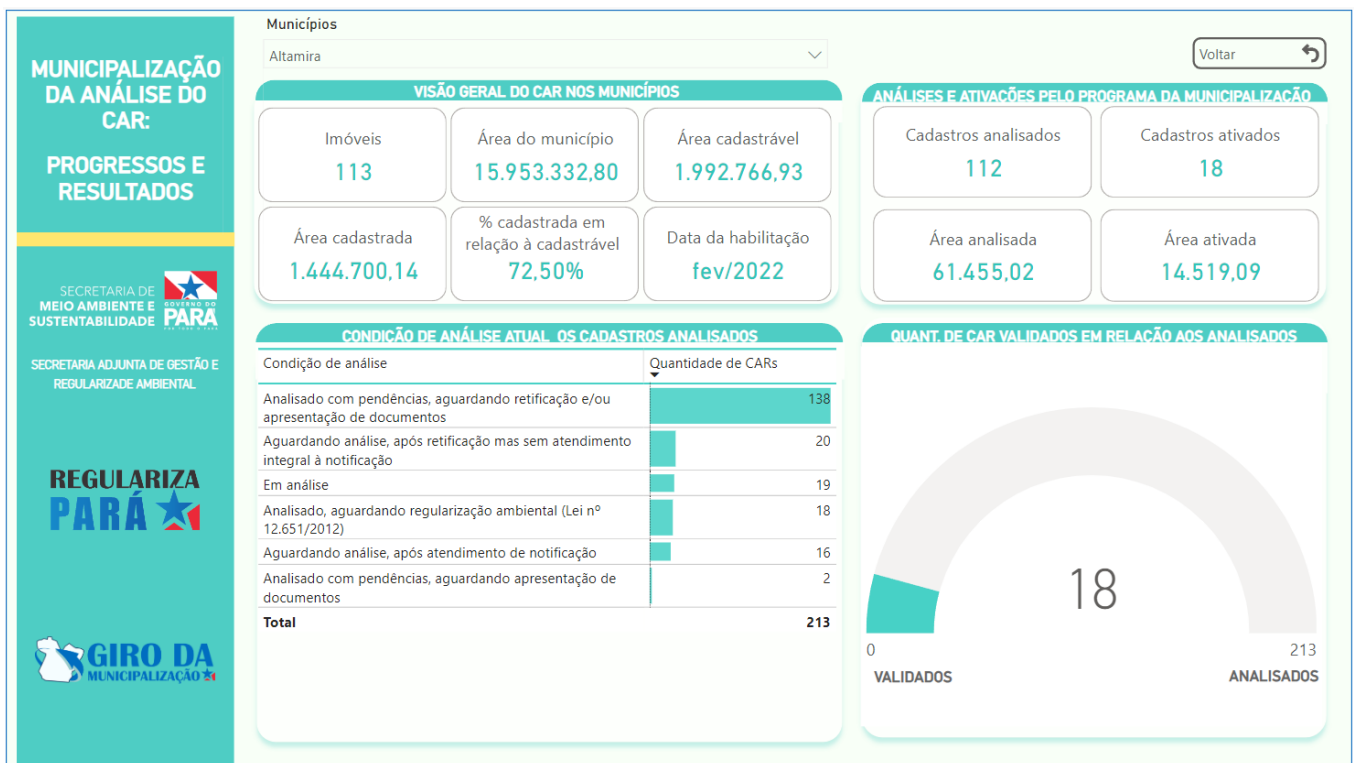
MUNICIPALIZAÇÃO DA ANÁLISE DO CAR:

PROGRESSOS E RESULTADOS

SECRETARIA DE MEIO AMBIENTE E SUSTENTABILIDADE

GOVERNO DO PARÁ

SECRETARIA ADJUNTA DE GESTÃO E REGULARIZADE AMBIENTAL

REGULARIZA PARÁ

GIRO DA MUNICIPALIZAÇÃO

Municípios

Altamira

Voltar

VISÃO GERAL DO CAR NOS MUNICÍPIOS

Imóveis
113

Área do município
15.953.332,80

Área cadastrável
1.992.766,93

Área cadastrada
1.444.700,14

% cadastrada em relação à cadastrável
72,50%

Data da habilitação
fev/2022

ANÁLISES E ATIVAÇÕES PELO PROGRAMA DA MUNICIPALIZAÇÃO

Cadastros analisados
112

Cadastros ativados
18

Área analisada
61.455,02

Área ativada
14.519,09

CONDIÇÃO DE ANÁLISE ATUAL OS CADASTROS ANALISADOS

| Condição de análise | Quantidade de CARs |
|---|---|
| Analisado com pendências, aguardando retificação e/ou apresentação de documentos | 138 |
| Aguardando análise, após retificação mas sem atendimento integral à notificação | 20 |
| Em análise | 19 |
| Analisado, aguardando regularização ambiental (Lei nº 12.651/2012) | 18 |
| Aguardando análise, após atendimento de notificação | 16 |
| Analisado com pendências, aguardando apresentação de documentos | 2 |
| **Total** | **213** |

QUANT. DE CAR VALIDADOS EM RELAÇÃO AOS ANALISADOS

18

0

213

VALIDADOS

ANALISADOS